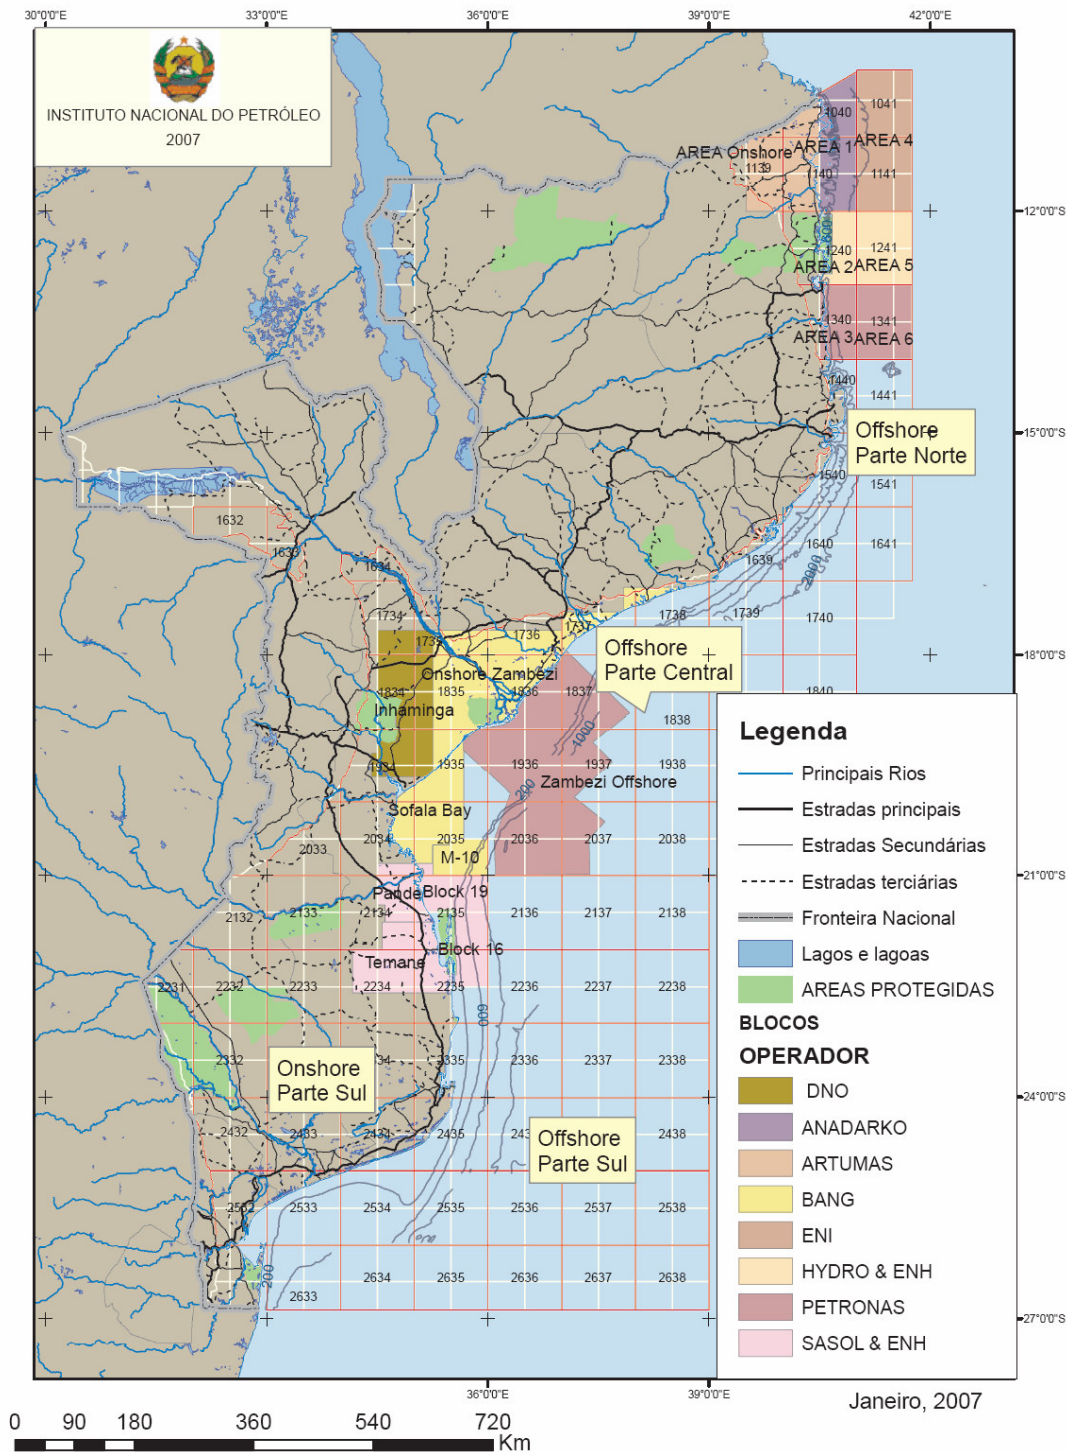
30°0'0"E 33°0'0"E 36°0'0"E 39°0'0"E 42°0'0"E

INSTITUTO NACIONAL DO PETRÓLEO
2007

AREA Onshore AREA 1 AREA 4
1040 1041
1139 1140 1141
1240 1241
AREA 2 AREA 5
1340 1341
AREA 3 AREA 6
1440 1441
Offshore Parte Norte
1540 1541
1632 1633 1634
1639 1640 1641
2000
1734 1735 1736 1737 1738 1739 1740
Offshore Parte Central
Onshore Zambezi
1834 1835 1836 1837 1838 1840
Inhaminga
1000
1934 1935 1936 1937 1938
Zambezi Offshore
200
Sofala Bay
2033 2034 2035 2036 2037 2038
M-10
Pande Block 19
2132 2133 2134 2135 2136 2137 2138
Block 16
Temane
2231 2232 2233 2234 2235 2236 2237 2238
600
2332 2334 2335 2336 2337 2338
Onshore Parte Sul
2432 2433 2434 2435 2437 2438
Offshore Parte Sul
2532 2533 2534 2535 2536 2537 2538
200
2633 2634 2635 2636 2637 2638

12°0'0"S
15°0'0"S
18°0'0"S
21°0'0"S
24°0'0"S
27°0'0"S

Legenda
Principais Rios
Estradas principais
Estradas Secundárias
Estradas terciárias
Fronteira Nacional
Lagos e lagoas
AREAS PROTEGIDAS
BLOCOS
OPERADOR
DNO
ANADARKO
ARTUMAS
BANG
ENI
HYDRO & ENH
PETRONAS
SASOL & ENH

36°0'0"E 39°0'0"E
Janeiro, 2007

0 90 180 360 540 720
Km